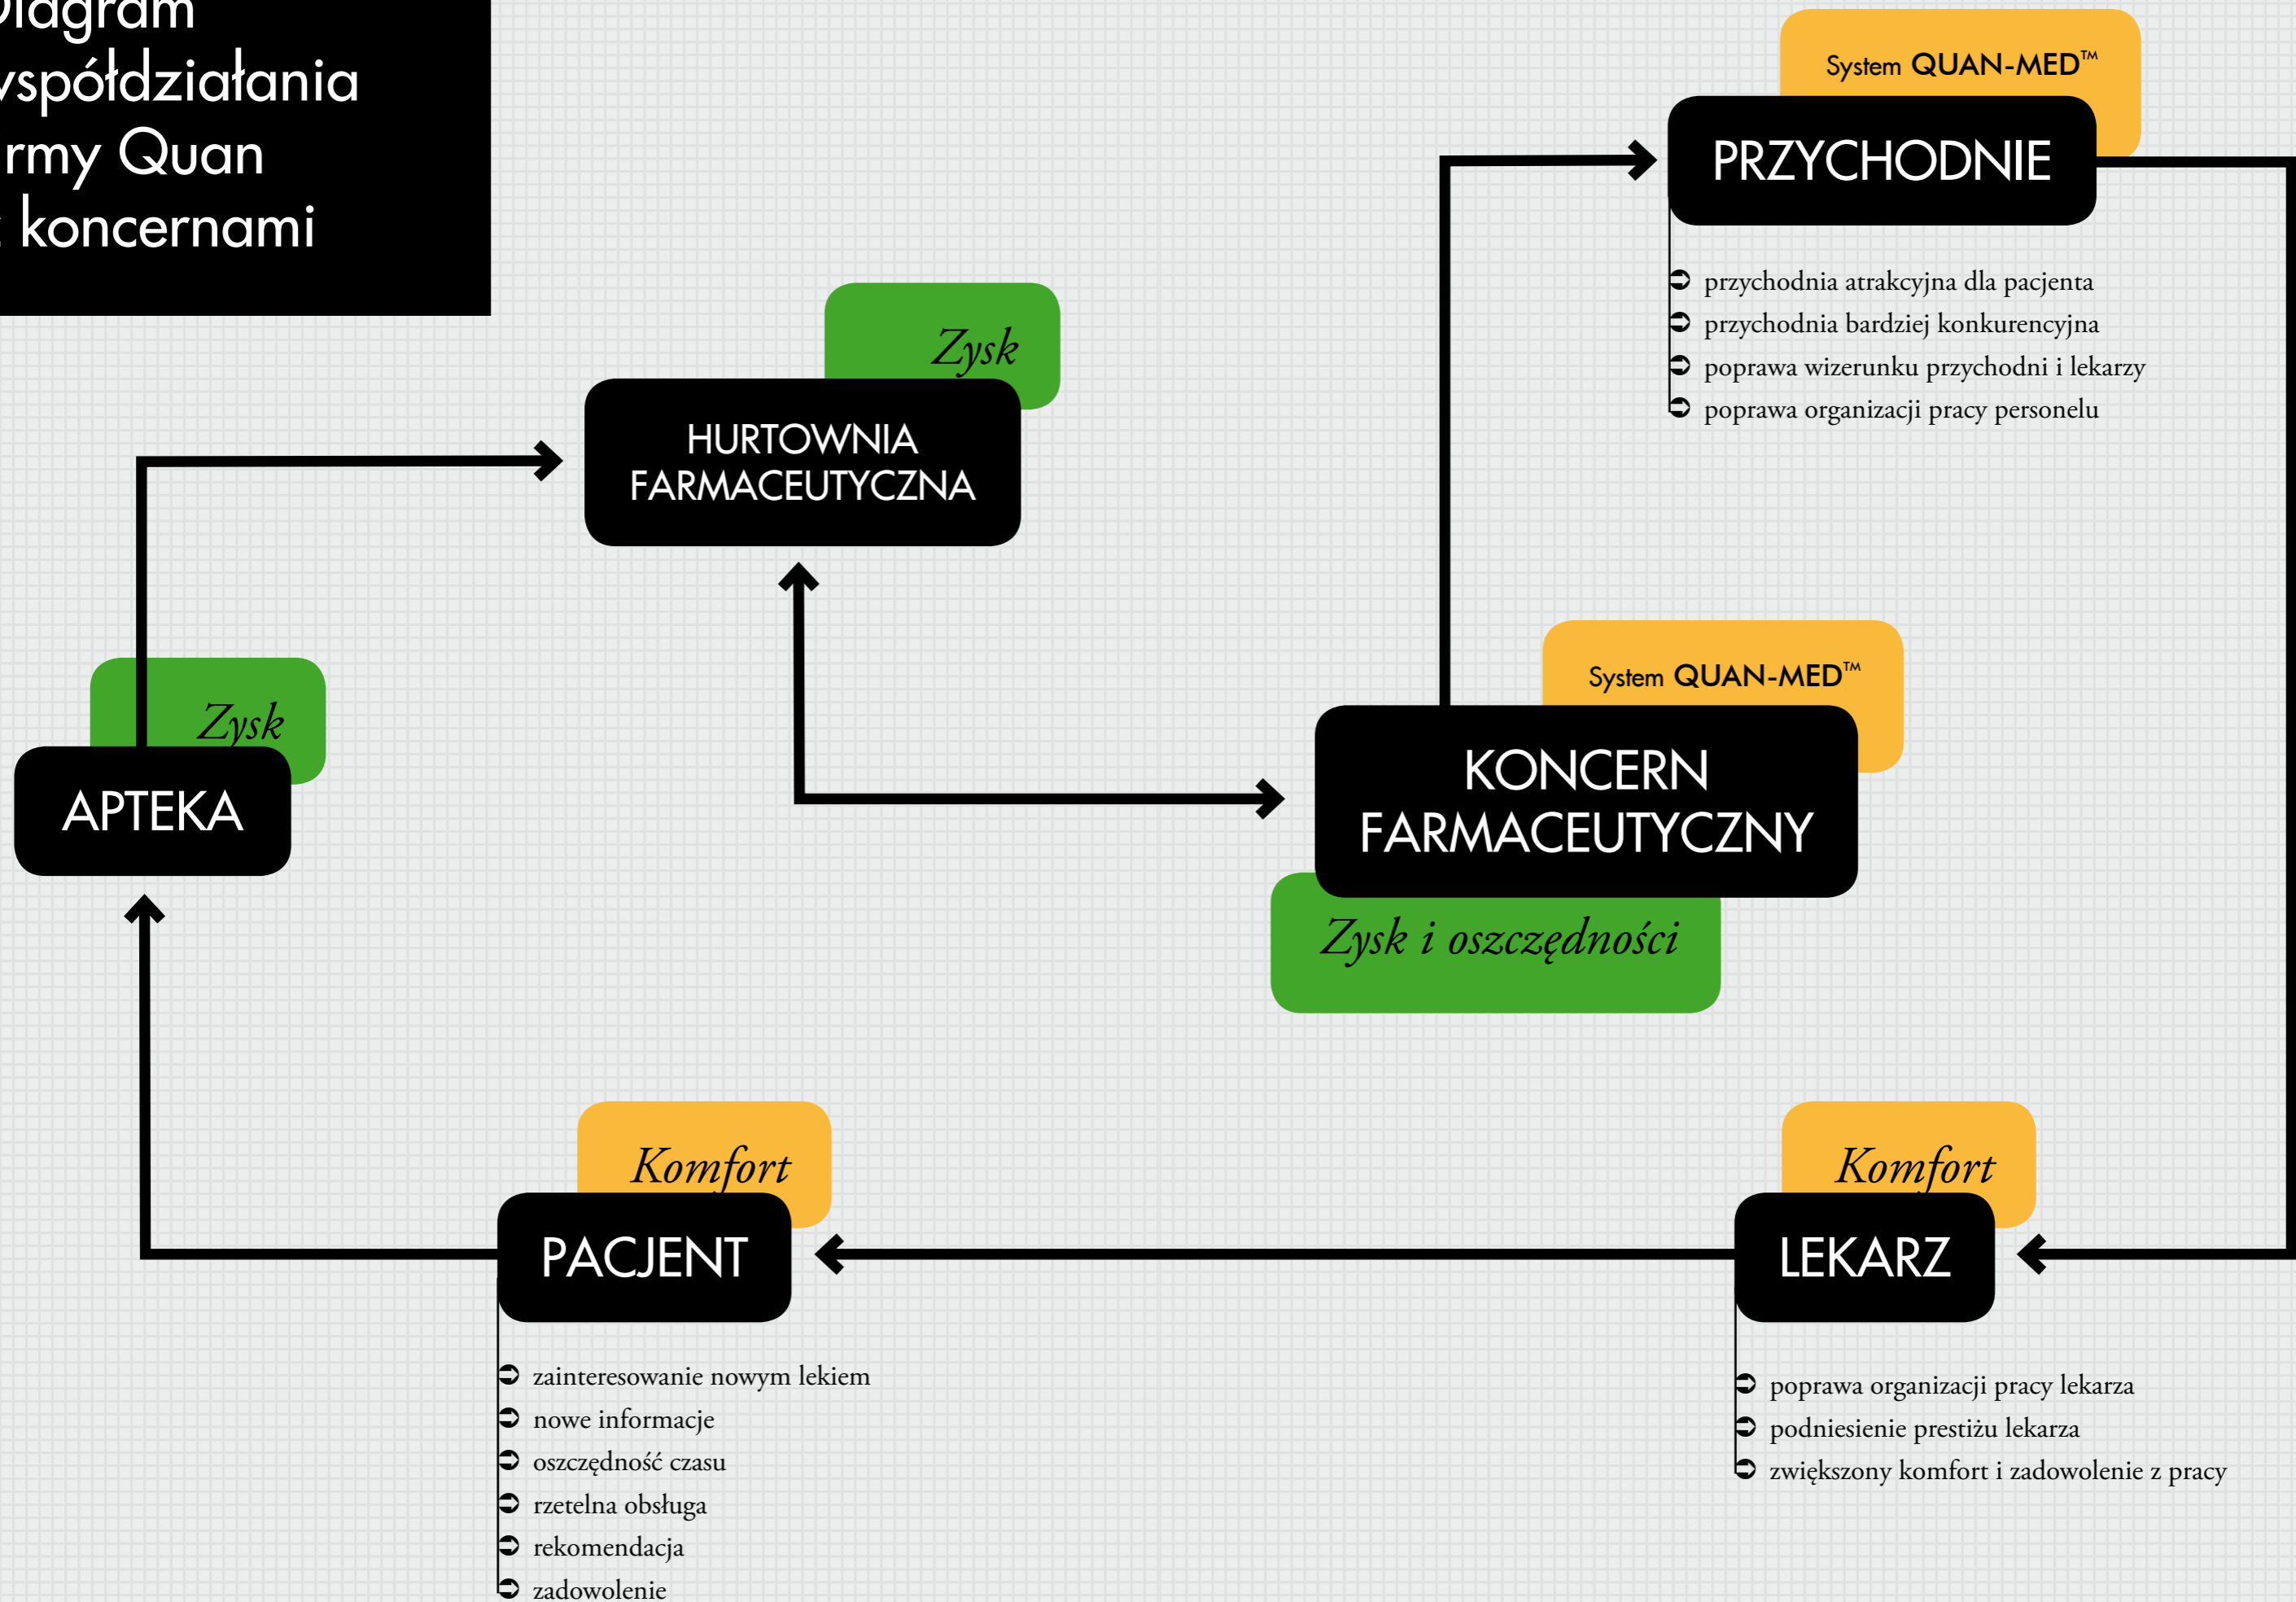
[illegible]iagram
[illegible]spółdziałania
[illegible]rmy Quan
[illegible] koncernami

System QUAN-MED™

PRZYCHODNIE

przychodnia atrakcyjna dla pacjenta
przychodnia bardziej konkurencyjna
poprawa wizerunku przychodni i lekarzy
poprawa organizacji pracy personelu

Zysk

HURTOWNIA FARMACEUTYCZNA

Zysk

APTEKA

System QUAN-MED™

KONCERN FARMACEUTYCZNY

Zysk i oszczędności

Komfort

PACJENT

zainteresowanie nowym lekiem
nowe informacje
oszczędność czasu
rzetelna obsługa
rekomendacja
zadowolenie

Komfort

LEKARZ

poprawa organizacji pracy lekarza
podniesienie prestiżu lekarza
zwiększony komfort i zadowolenie z pracy